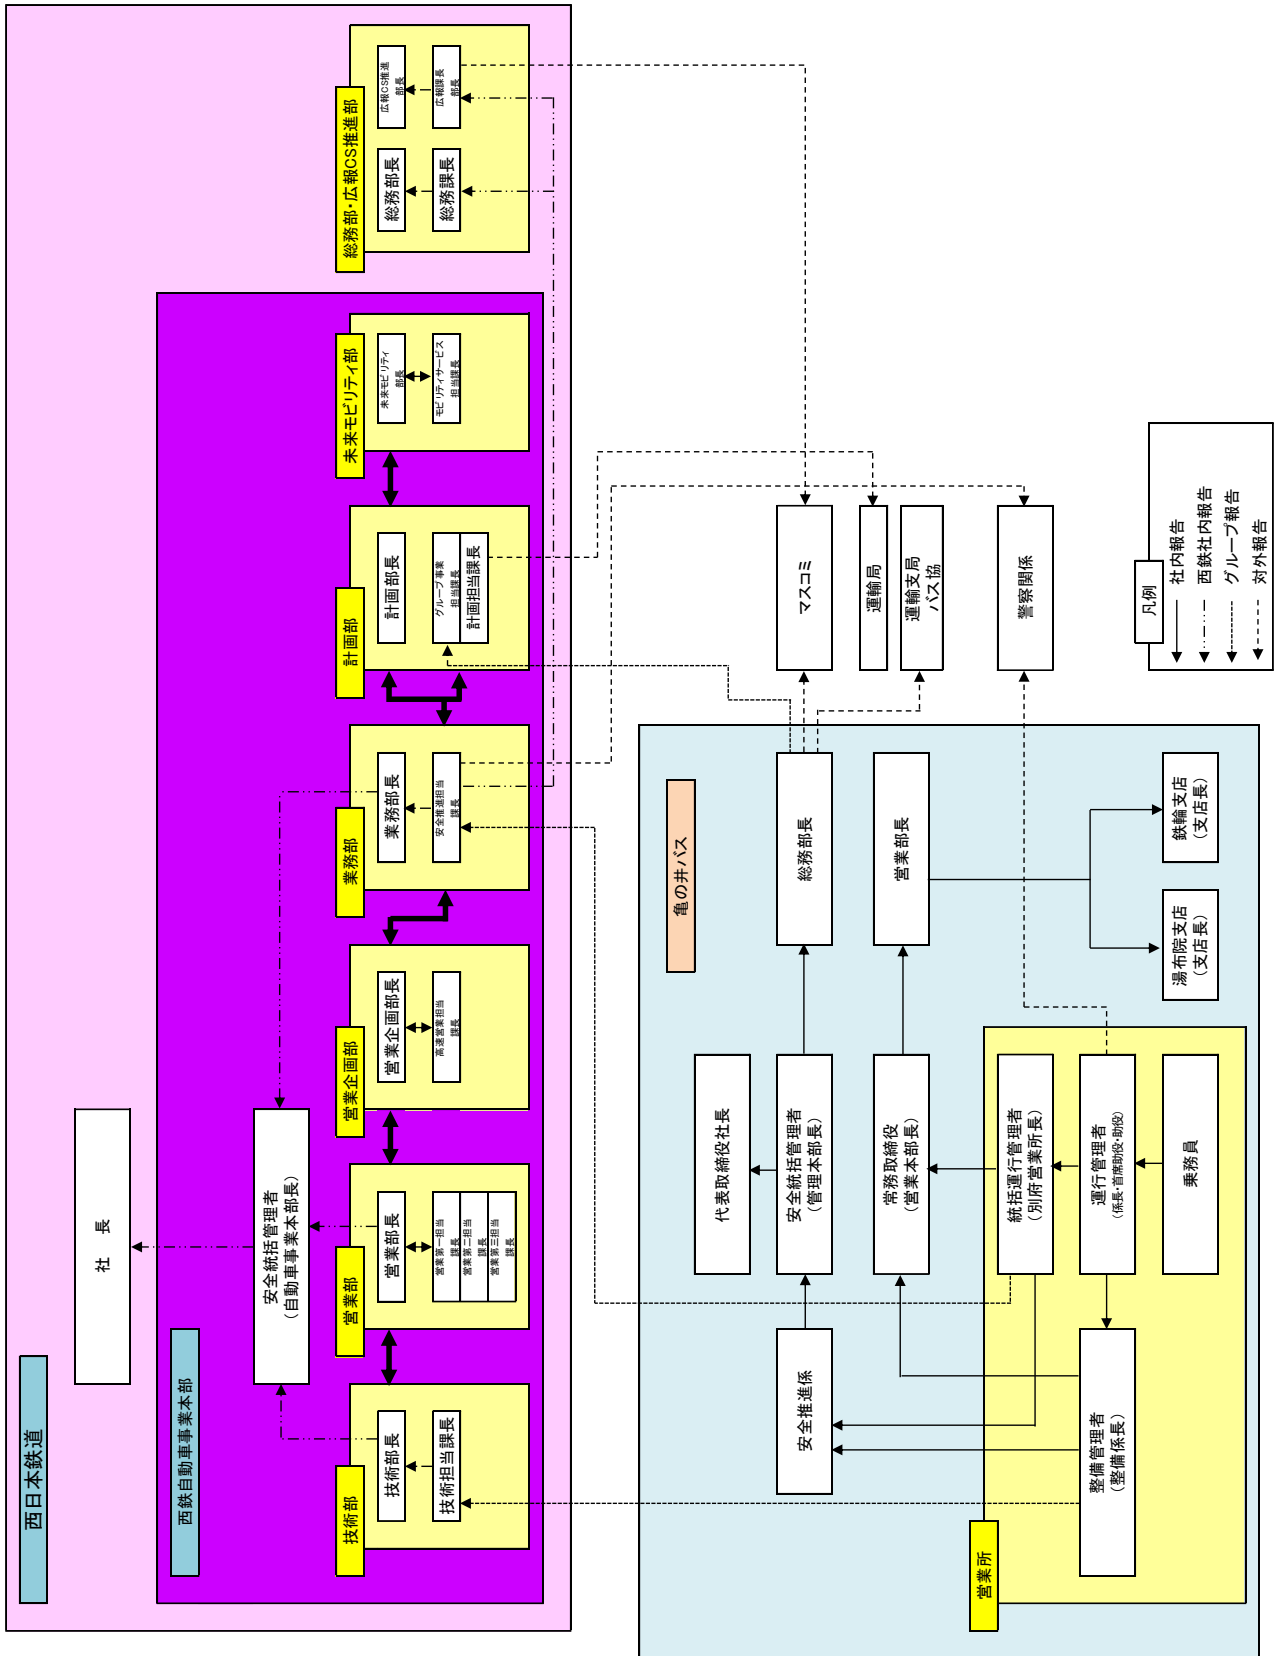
西日本鉄道

社　長

西鉄自動車事業本部

安全統括管理者
（自動車事業本部長）

技術部
技術部長
技術担当課長

営業部
営業部長
営業第一担当課長
営業第二担当課長
営業第三担当課長

営業企画部
営業企画部長
高速営業担当課長

業務部
業務部長
安全推進担当課長

計画部
計画部長
グループ事業担当課長
計画担当課長

未来モビリティ部
未来モビリティ部長
モビリティサービス担当課長

総務部・広報CS推進部
総務部長
総務課長
広報CS推進部長
広報課長

マスコミ
運輸局
運輸支局
バス協
警察関係

凡例
社内報告
西鉄社内報告
グループ報告
対外報告

亀の井バス
代表取締役社長
安全統括管理者
（管理本部長）
安全推進係
総務部長
常務取締役
（営業本部長）
営業部長
鉄輪支店
（支店長）
湯布院支店
（支店長）

営業所
統括運行管理者
（別府営業所長）
運行管理者
（係長・首席助役・助役）
乗務員
整備管理者
（整備係長）